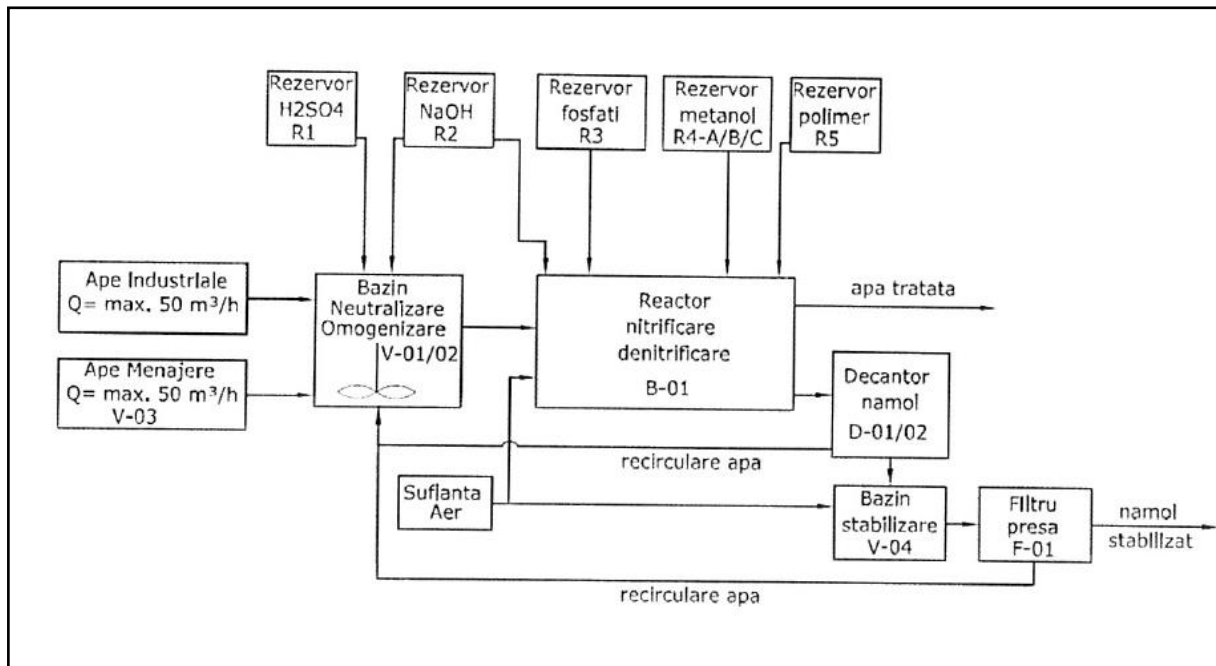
Rezervor H2SO4 R1

Rezervor NaOH R2

Rezervor fosfati R3

Rezervor metanol R4-A/B/C

Rezervor polimer R5

Ape Industriale Q= max. 50 m³/h

Ape Menajere Q= max. 50 m³/h V-03

Bazin Neutralizare Omogenizare V-01/02

Reactor nitrificare denitrificare B-01

apa tratata

Decantor namol D-01/02

recirculare apa

Suflanta Aer

Bazin stabilizare V-04

Filtru presa F-01

namol stabilizat

recirculare apa